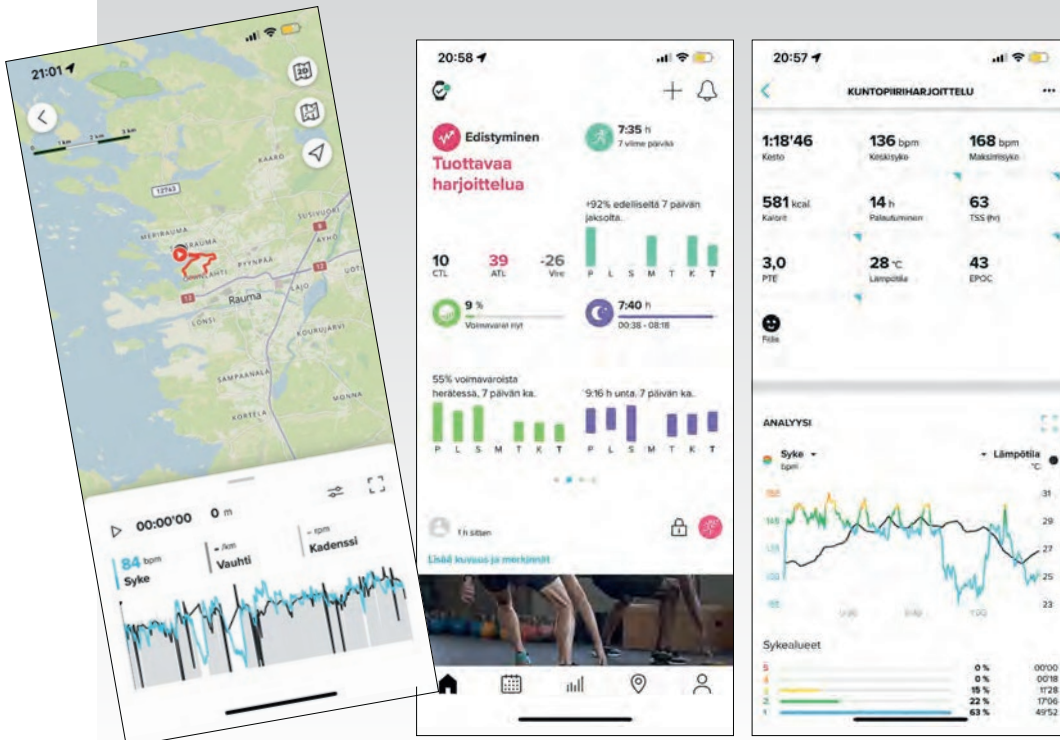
21:01

2D

1 km 2 km 3 km

KAARO

12763

MERIRAUMA

SUSIVUORI

RAUMA

AYHO

UOTILANLAHTI

PYYNPÄÄ

12

UOT

12

Rauma

LAJO

LONSI

KOURUJÄRVI

SAMPAANALA

KORTELA

MONNA

00:00'00 0 m

84 bpm Syke

– /km Vauhti

– rpm Kadenssi

20:58

Edistyminen

Tuottavaa harjoittelua

7:35 h
7 viime päivää

+92% edellisestä 7 päivän jaksosta.

10 CTL

39 ATL

-26 Vire

P L S M T K T

9 %
Voimavarat nyt

7:40 h
00:38 - 08:18

55% voimavaroista herätessä, 7 päivän ka.

P L S M T K T

9:16 h unta, 7 päivän ka.

P L S M T K T

1 h sitten

Lisää kuvaus ja merkinnät

20:57

KUNTOPIIRIHARJOITTELU

...

1:18'46
Kesto

136 bpm
Keskisyke

168 bpm
Maksimisyke

581 kcal
Kalorit

14 h
Palautuminen

63
TSS (hr)

3,0
PTE

28 °C
Lämpötila

43
EPOC

Fiilis

ANALYYSI

Syke
bpm

Lämpötila
°C

165

145

125

105

85

31

29

27

25

23

0:30

0:40

1:00

Sykealueet

| 5 | 0 % | 00'00 |
|---|---|---|
| 4 | 0 % | 00'18 |
| 3 | 15 % | 11'28 |
| 2 | 22 % | 17'06 |
| 1 | 63 % | 49'52 |